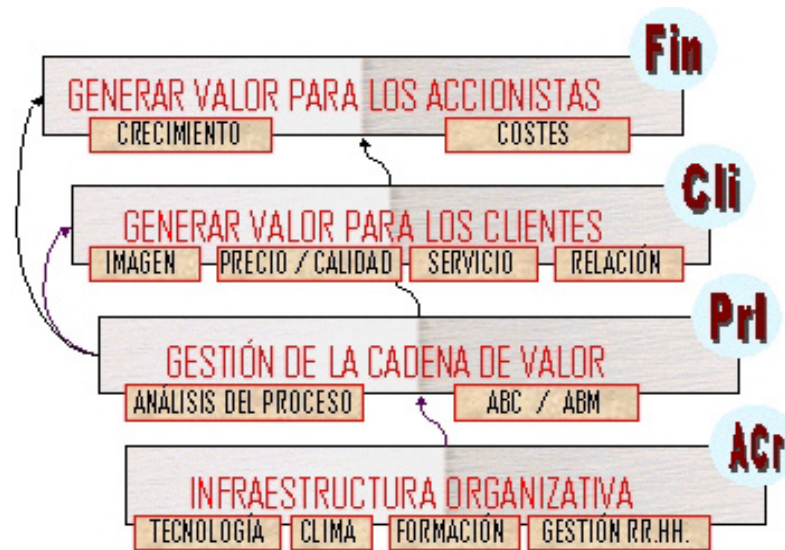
Fin
GENERAR VALOR PARA LOS ACCIONISTAS
CRECIMIENTO
COSTES

Cli
GENERAR VALOR PARA LOS CLIENTES
IMAGEN
PRECIO / CALIDAD
SERVICIO
RELACIÓN

PrI
GESTIÓN DE LA CADENA DE VALOR
ANÁLISIS DEL PROCESO
ABC / ABM

ACr
INFRAESTRUCTURA ORGANIZATIVA
TECNOLOGÍA
CLIMA
FORMACIÓN
GESTIÓN RR.HH.